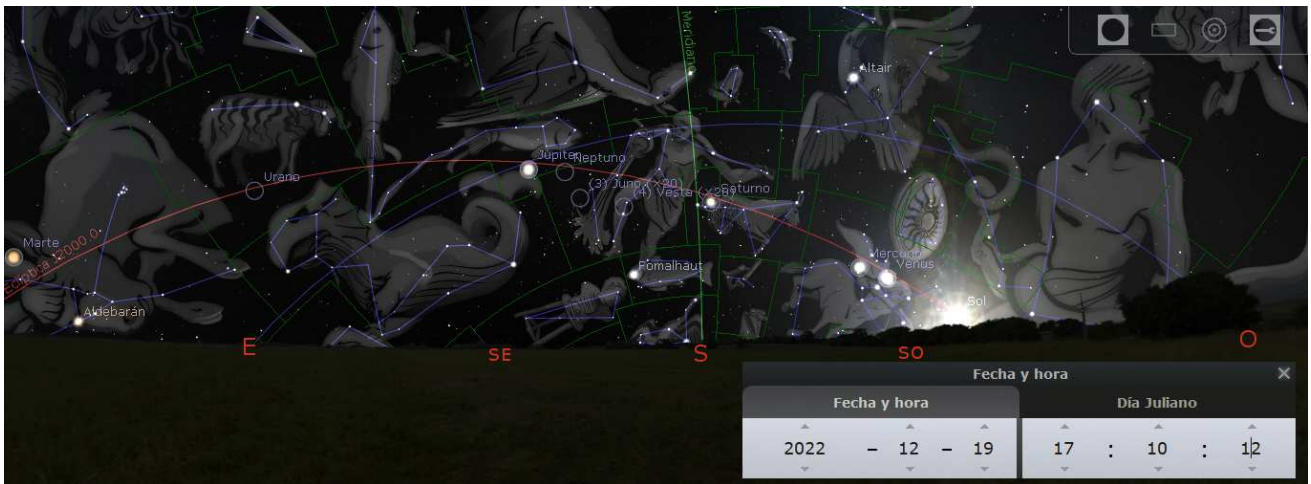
Meridiano

Altair

Urano

Júpiter

Neptuno

(3) Juno

(4) Vesta

Saturno

Marte

Eclíptica J2000.0

Fomalhaut

Mercurio

Venus

Sol

Aldebarán

E

SE

S

SO

O

Fecha y hora

Fecha y hora

Día Juliano

2022 – 12 – 19

17 : 10 : 12